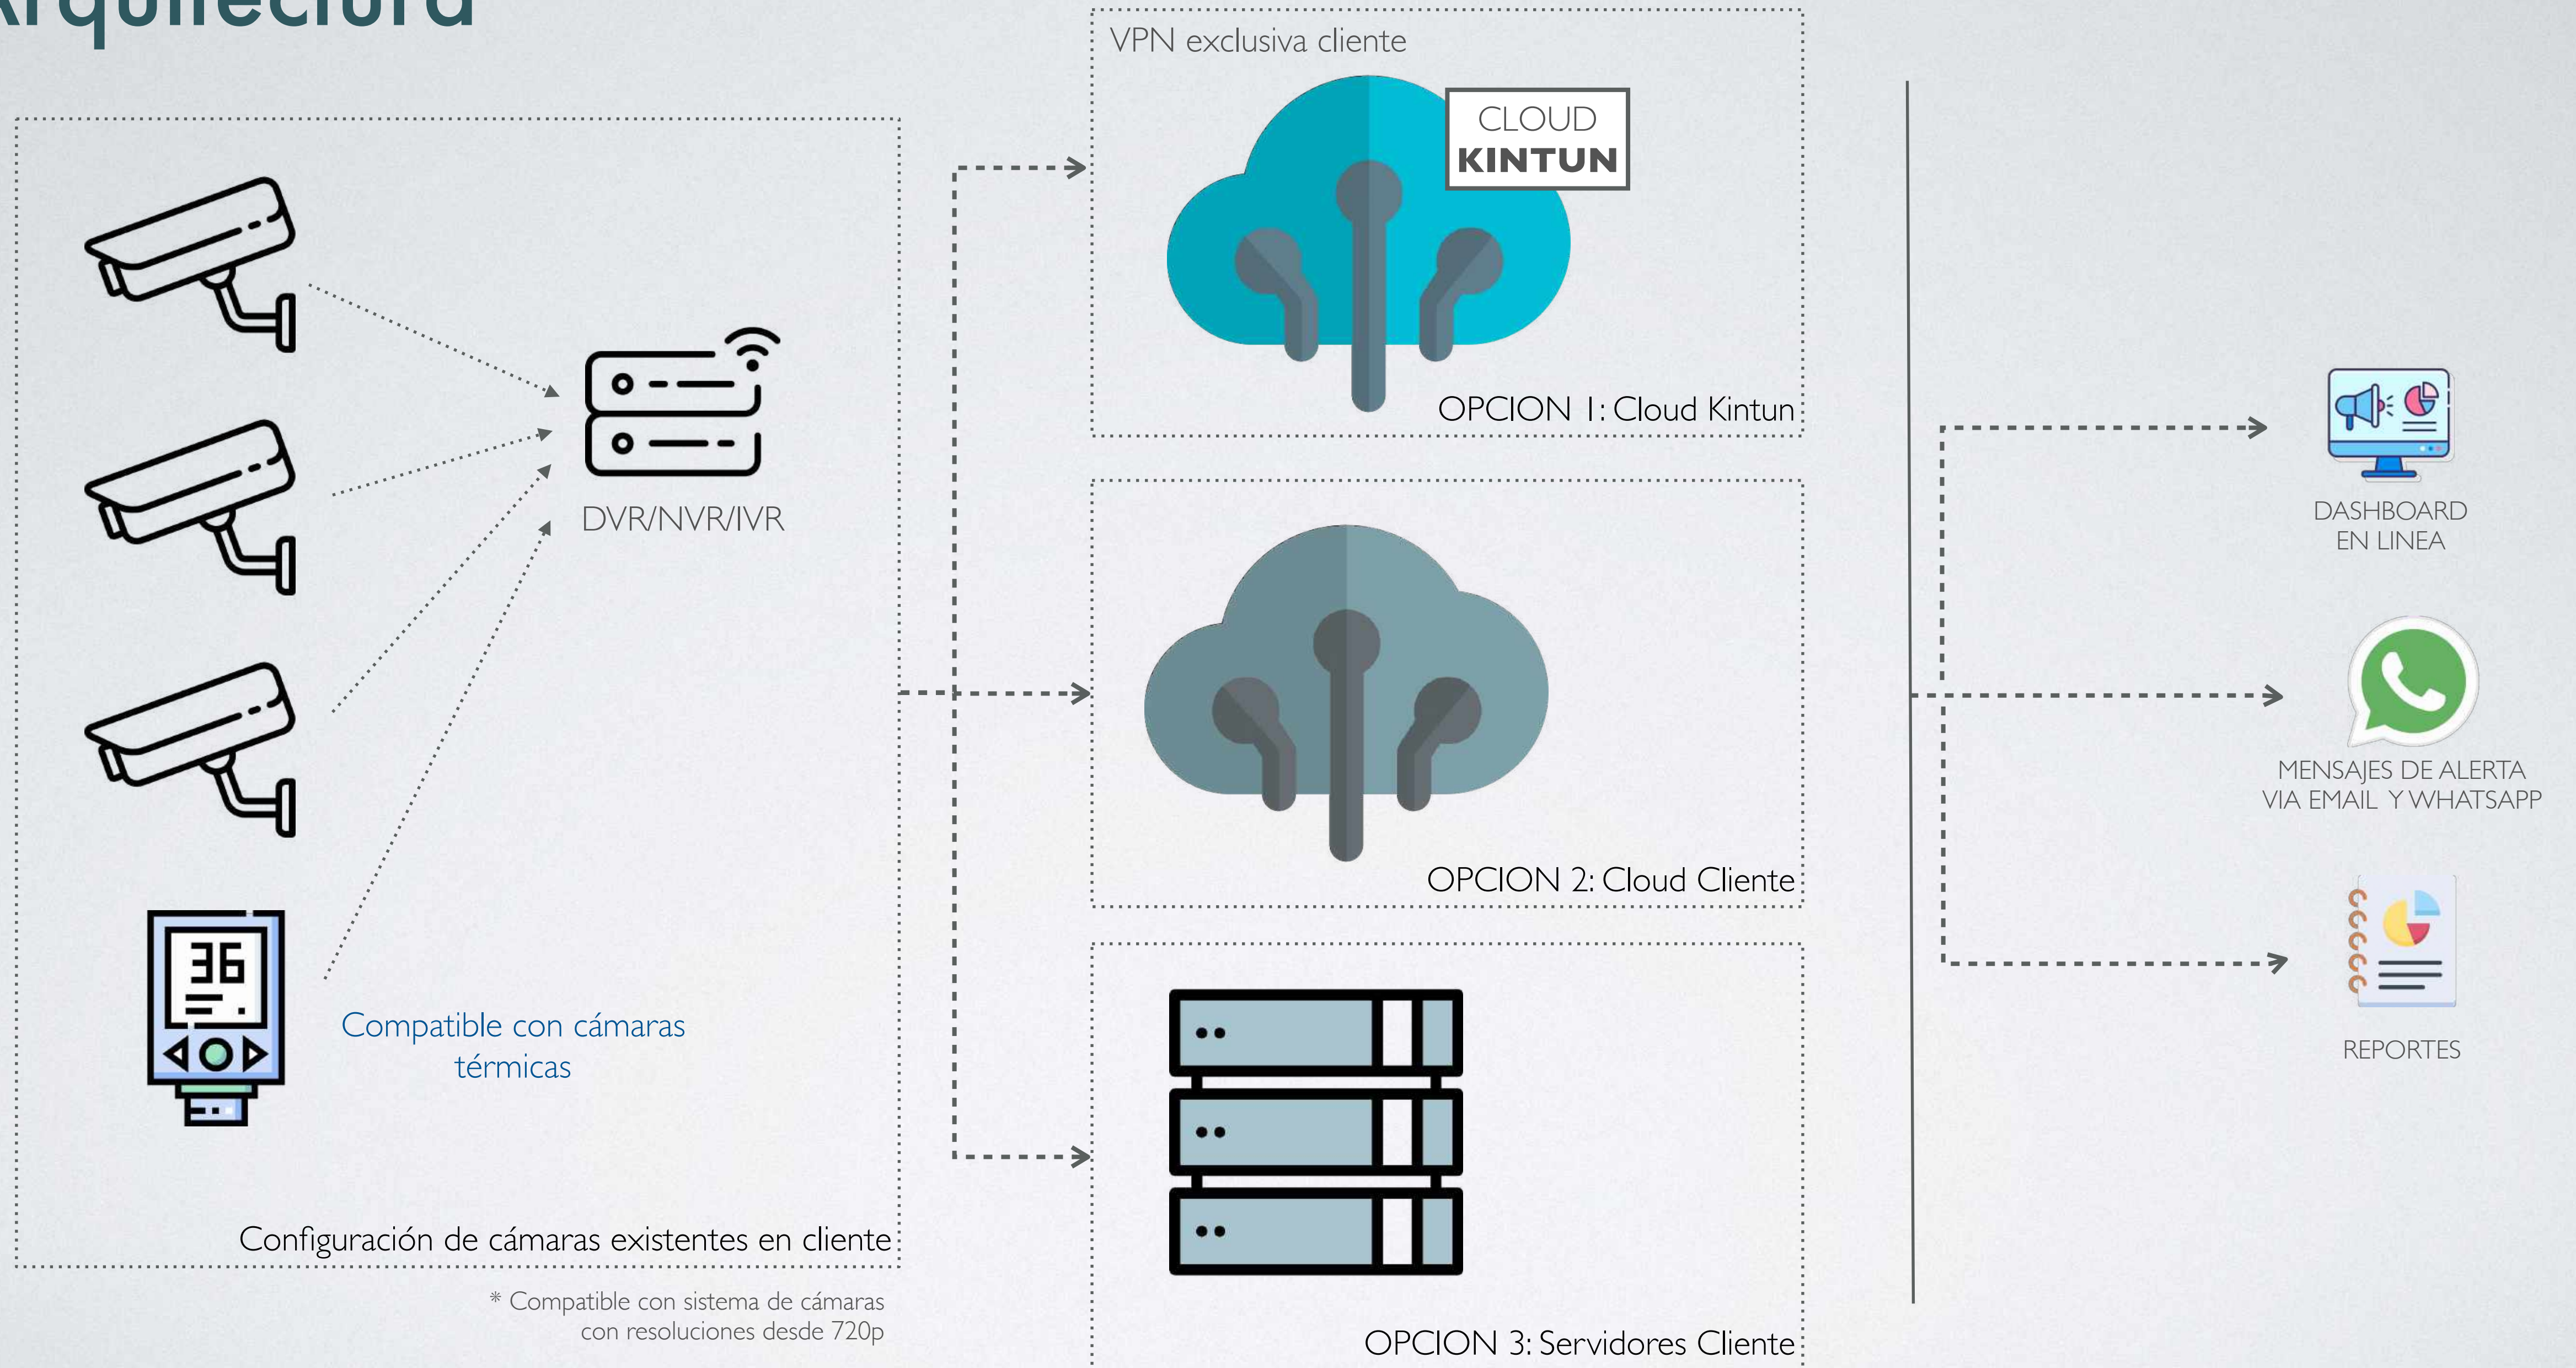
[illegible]rquitectura

VPN exclusiva cliente

CLOUD
KINTUN

OPCION 1: Cloud Kintun

DVR/NVR/IVR

36

Compatible con cámaras térmicas

Configuración de cámaras existentes en cliente

* Compatible con sistema de cámaras con resoluciones desde 720p

OPCION 2: Cloud Cliente

OPCION 3: Servidores Cliente

DASHBOARD EN LINEA

MENSAJES DE ALERTA VIA EMAIL Y WHATSAPP

REPORTES